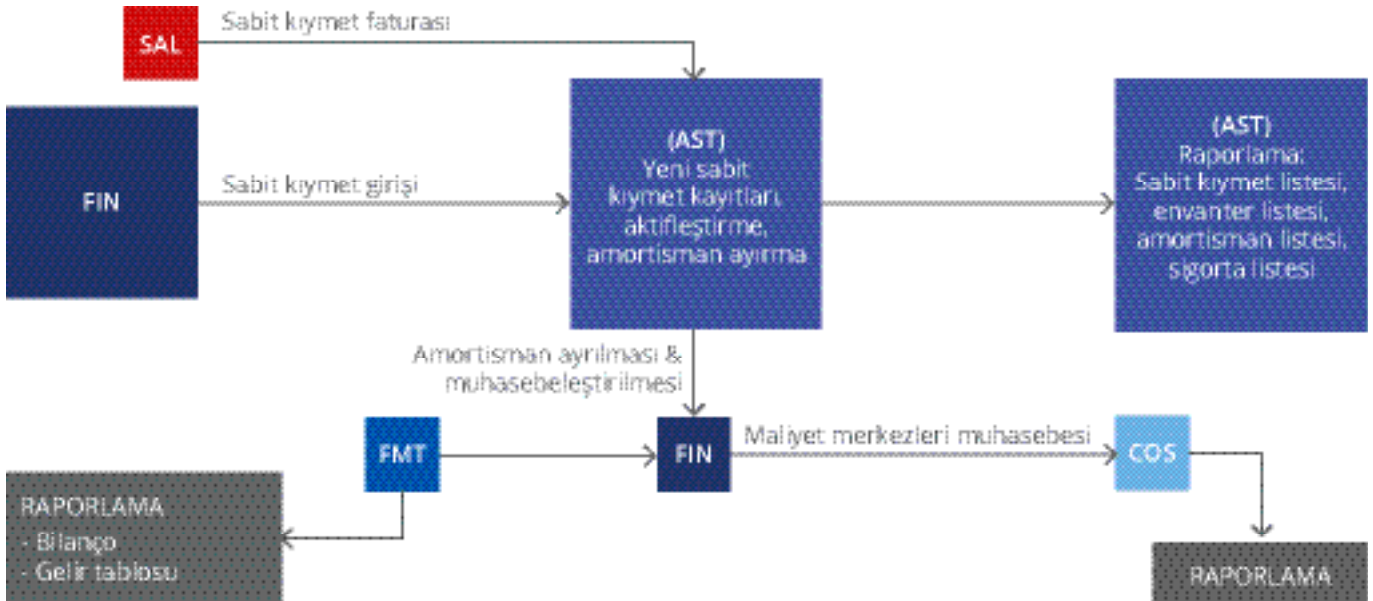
SAL

Sabit kıymet faturası

FIN

Sabit kıymet girişi

(AST)
Yeni sabit kıymet kayıtları, aktifleştirme, amortisman ayırma

(AST)
Raporlama:
Sabit kıymet listesi, envanter listesi, amortisman listesi, sigorta listesi

Amortisman ayrılması & muhasebeleştirilmesi

FMT

FIN

Maliyet merkezleri muhasebesi

COS

RAPORLAMA
- Bilanço
- Gelir tablosu

RAPORLAMA